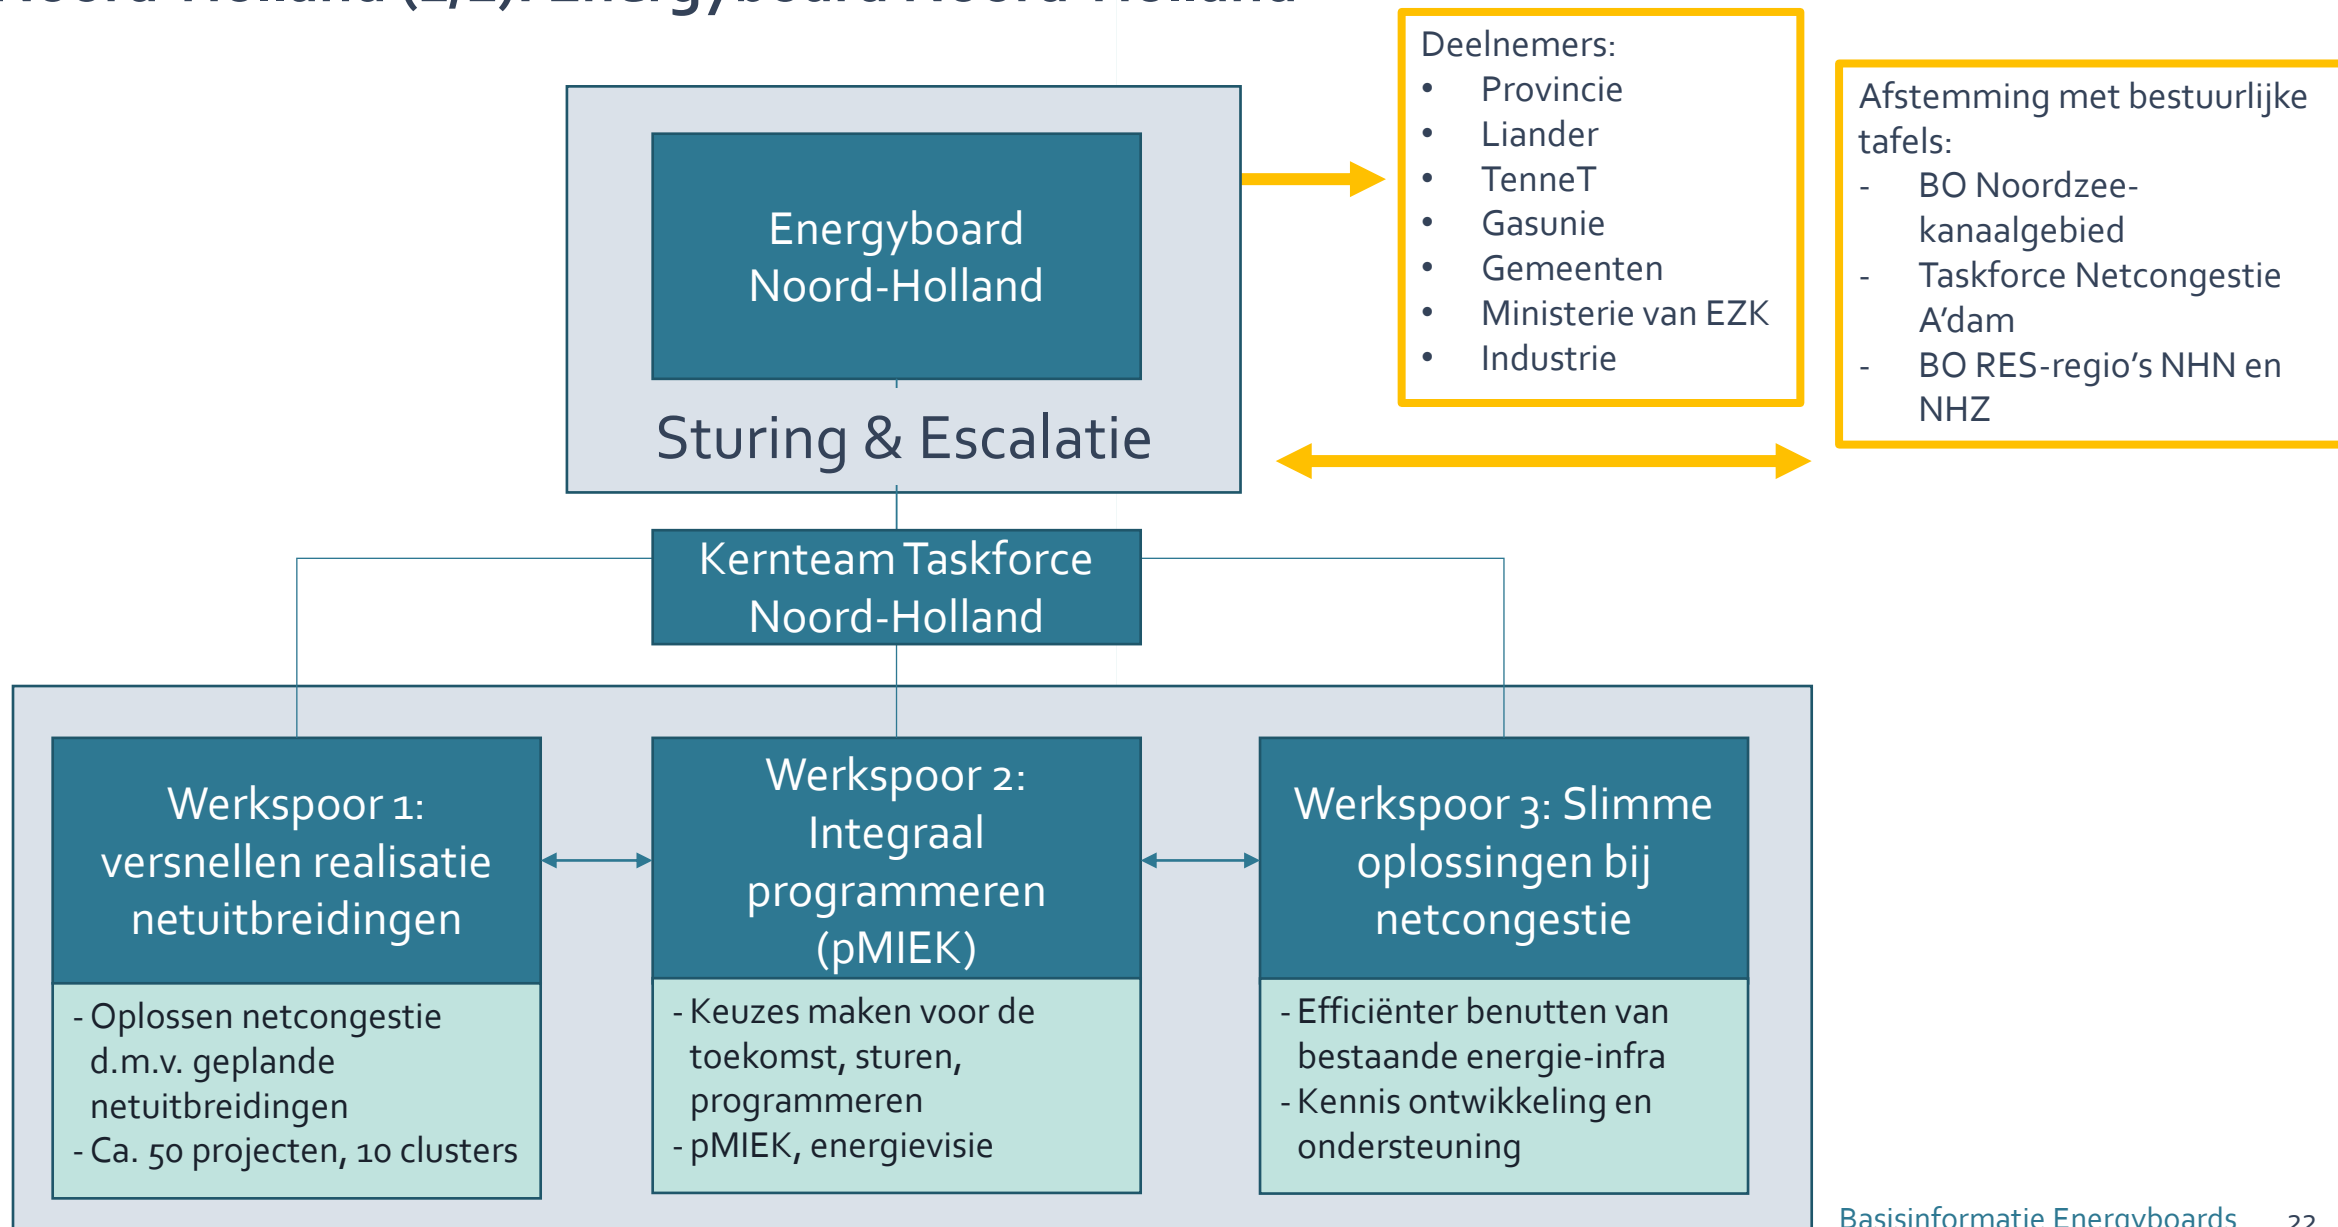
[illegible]

Energyboard Noord-Holland

Sturing & Escalatie

Deelnemers:
- Provincie
- Liander
- TenneT
- Gasunie
- Gemeenten
- Ministerie van EZK
- Industrie

Afstemming met bestuurlijke tafels:
- BO Noordzee-kanaalgebied
- Taskforce Netcongestie A'dam
- BO RES-regio's NHN en NHZ

Kernteam Taskforce Noord-Holland

Werkspoor 1: versnellen realisatie netuitbreidingen

- Oplossen netcongestie d.m.v. geplande netuitbreidingen
- Ca. 50 projecten, 10 clusters

Werkspoor 2: Integraal programmeren (pMIEK)

- Keuzes maken voor de toekomst, sturen, programmeren
- pMIEK, energievisie

Werkspoor 3: Slimme oplossingen bij netcongestie

- Efficiënter benutten van bestaande energie-infra
- Kennis ontwikkeling en ondersteuning

Basisinformatie Energyboards 22